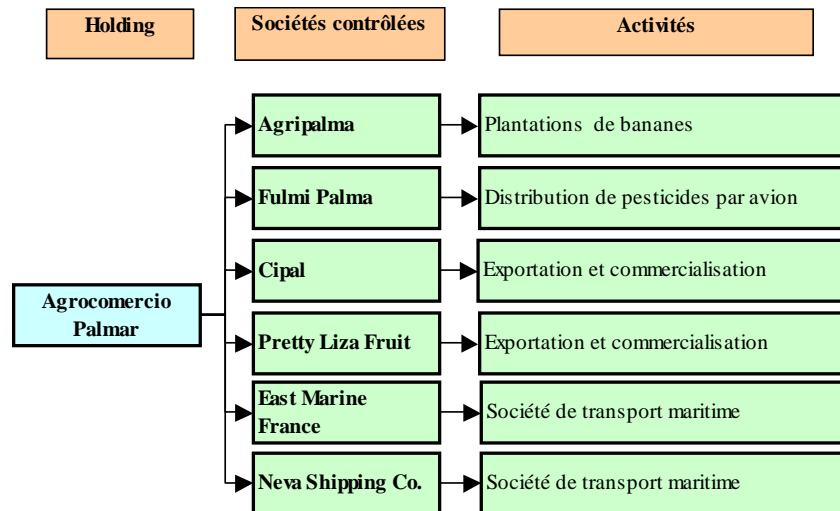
Holding

Sociétés contrôlées

Activités

Agrocomercio Palmar

Agripalma

Plantations de bananes

Fulmi Palma

Distribution de pesticides par avion

Cipal

Exportation et commercialisation

Pretty Liza Fruit

Exportation et commercialisation

East Marine France

Société de transport maritime

Neva Shipping Co.

Société de transport maritime